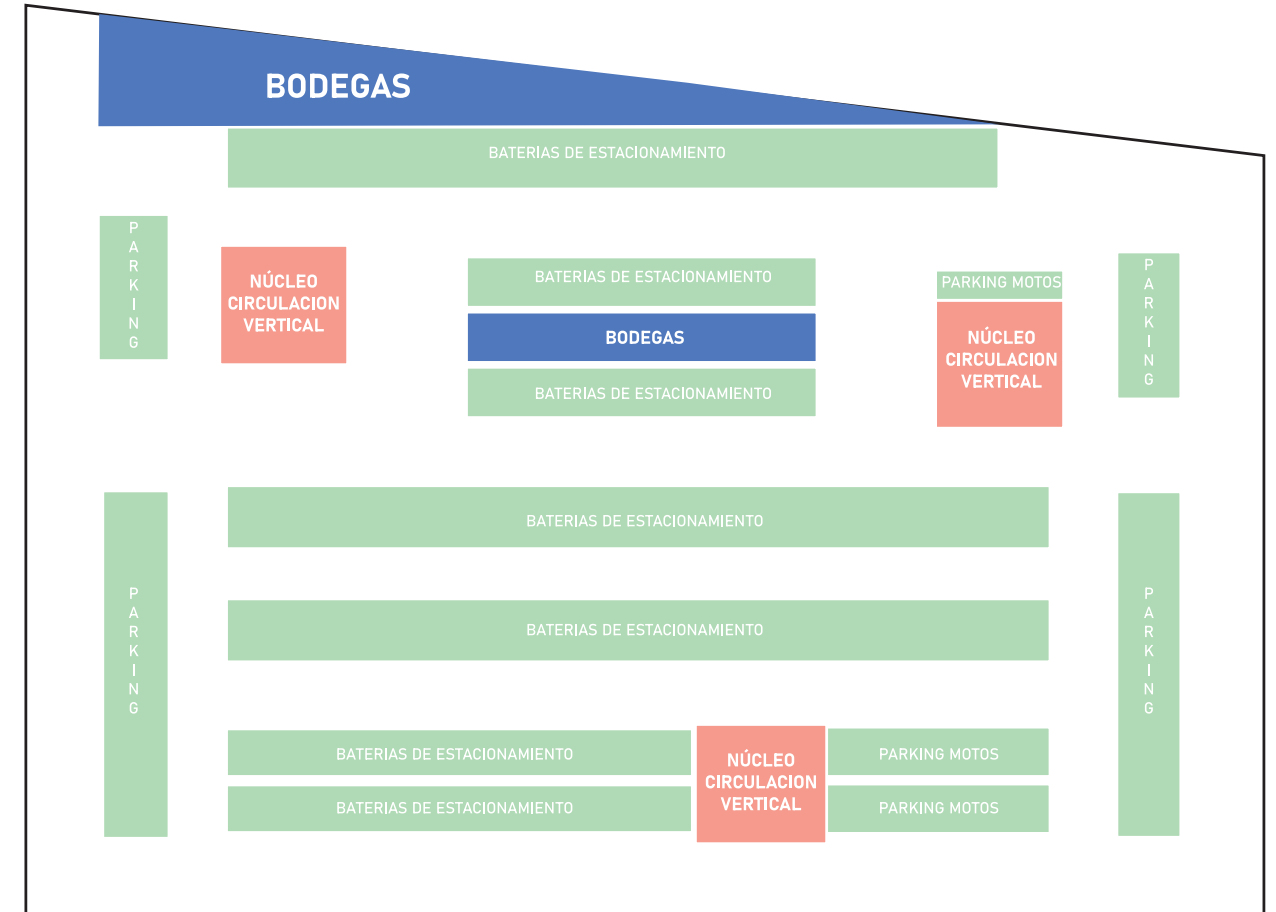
BODEGAS

BATERIAS DE ESTACIONAMIENTO

PARKING

NÚCLEO CIRCULACION VERTICAL

BATERIAS DE ESTACIONAMIENTO

BODEGAS

BATERIAS DE ESTACIONAMIENTO

PARKING MOTOS

NÚCLEO CIRCULACION VERTICAL

PARKING

PARKING

BATERIAS DE ESTACIONAMIENTO

BATERIAS DE ESTACIONAMIENTO

PARKING

BATERIAS DE ESTACIONAMIENTO

BATERIAS DE ESTACIONAMIENTO

NÚCLEO CIRCULACION VERTICAL

PARKING MOTOS

PARKING MOTOS